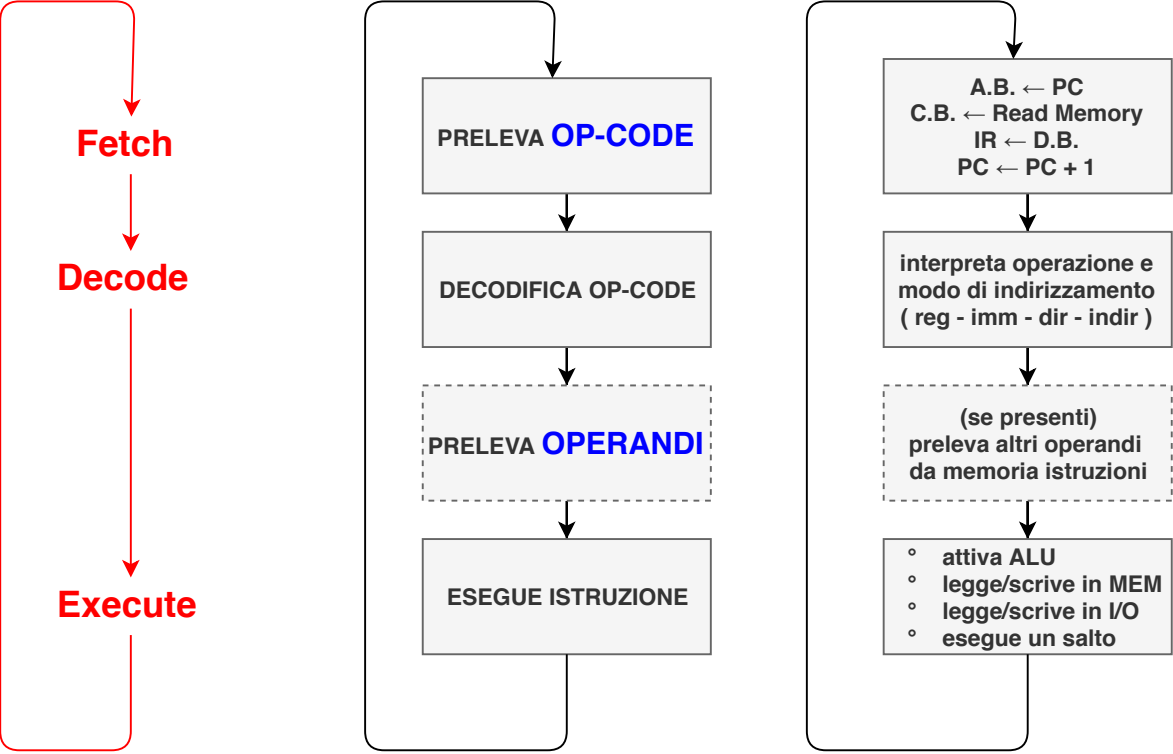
Fetch

Decode

Execute

PRELEVA OP-CODE

DECODIFICA OP-CODE

PRELEVA OPERANDI

ESEGUE ISTRUZIONE

A.B. ← PC
C.B. ← Read Memory
IR ← D.B.
PC ← PC + 1

interpreta operazione e modo di indirizzamento ( reg - imm - dir - indir )

(se presenti) preleva altri operandi da memoria istruzioni

° attiva ALU
° legge/scrive in MEM
° legge/scrive in I/O
° esegue un salto